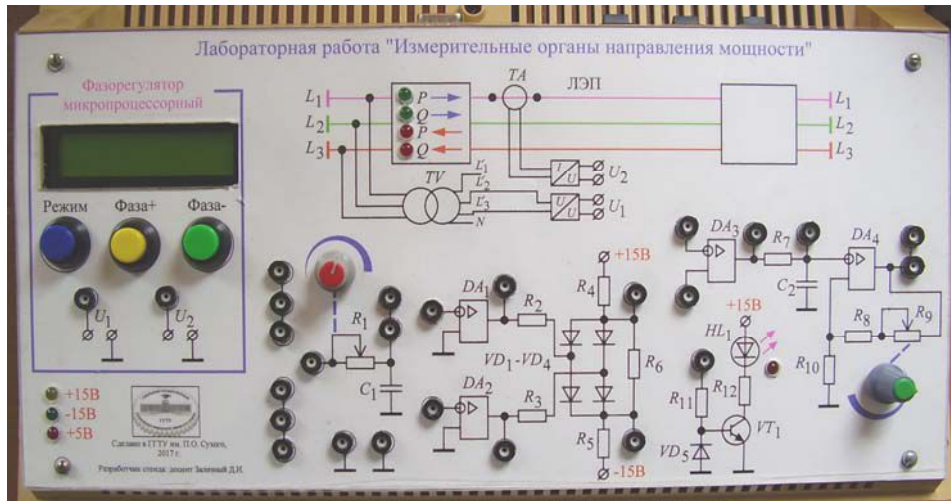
Лабораторная работа "Измерительные органы направления мощности"

Фазорегулятор микропроцессорный

Режим Фаза+ Фаза-

$U_1$ $U_2$

+15В
-15В
+5В

Сделано в ГГТУ им. П.О. Сухого, 2017 г.
Разработчик стенда: доцент Зеленый Д.И.

$L_1$ $L_2$ $L_3$

$P$ $Q$ $P$ $Q$

$TA$ ЛЭП

$L_1$ $L_2$ $L_3$

$TV$

$L_1$ $L_2$ $L_3$ $N$

$U_2$ $U_1$

$R_1$ $C_1$

$DA_1$ $R_2$ $DA_2$ $R_3$

$VD_1$-$VD_4$

+15В $R_4$ $R_6$ $R_5$ -15В

$DA_3$ $R_7$ $C_2$ $DA_4$

+15В $HL_1$ $R_{12}$ $R_{11}$ $VD_5$ $VT_1$

$R_8$ $R_9$ $R_{10}$